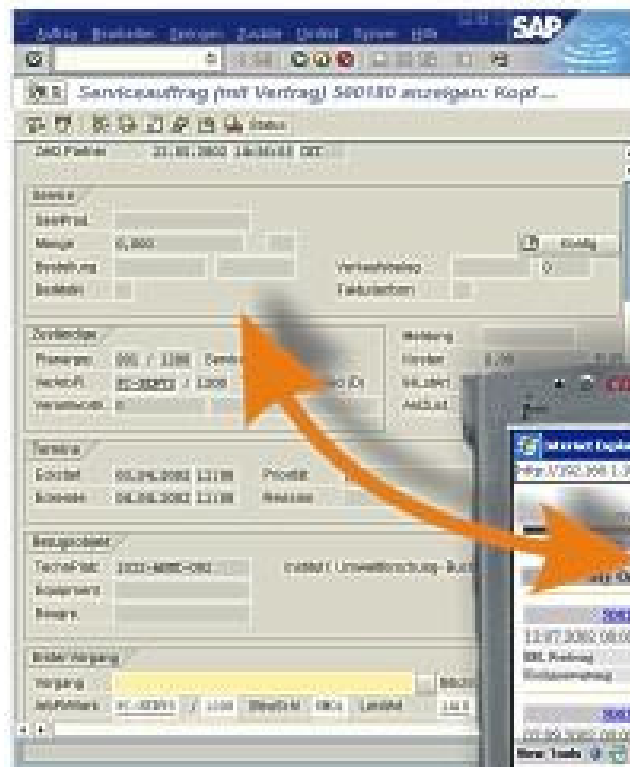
Auftrag Bearbeiten Springen Zusätze Umfeld System Hilfe

SAP

Serviceauftrag (mit Vertrag) 500180 anzeigen: Kopf ...

Status

Menge 0,000

Zuständige

Termine

Eckstart 03.06.2002 12:38

Eckende 04.06.2002 12:38

Bezugsobjekt

TechnPlatz 1000-ABC-001

Erster Vorgang

Vorgang